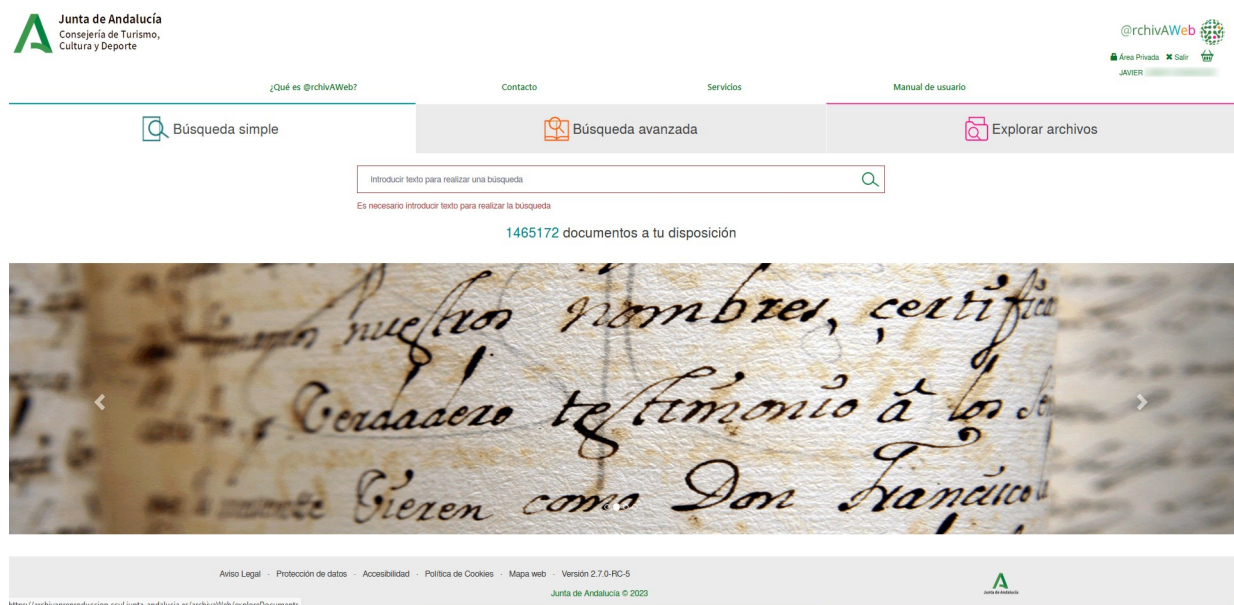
Junta de Andalucía
Consejería de Turismo, Cultura y Deporte

@rchivAWeb

Área Privada ✖ Salir

JAVIER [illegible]

¿Qué es @rchivAWeb?
Contacto
Servicios
Manual de usuario

Búsqueda simple
Búsqueda avanzada
Explorar archivos

Introducir texto para realizar una búsqueda

Es necesario introducir texto para realizar la búsqueda

1465172 documentos a tu disposición

nuestros nombres, certifica
verdadero testimonio à los
vieren como Don Francisco

Aviso Legal · Protección de datos · Accesibilidad · Política de Cookies · Mapa web · Versión 2.7.0-RC-5

Junta de Andalucía © 2023

Junta de Andalucía

https://archivaenproduccion.ceul.junta-andalucia.es/archivaWeb/explorarDocumento